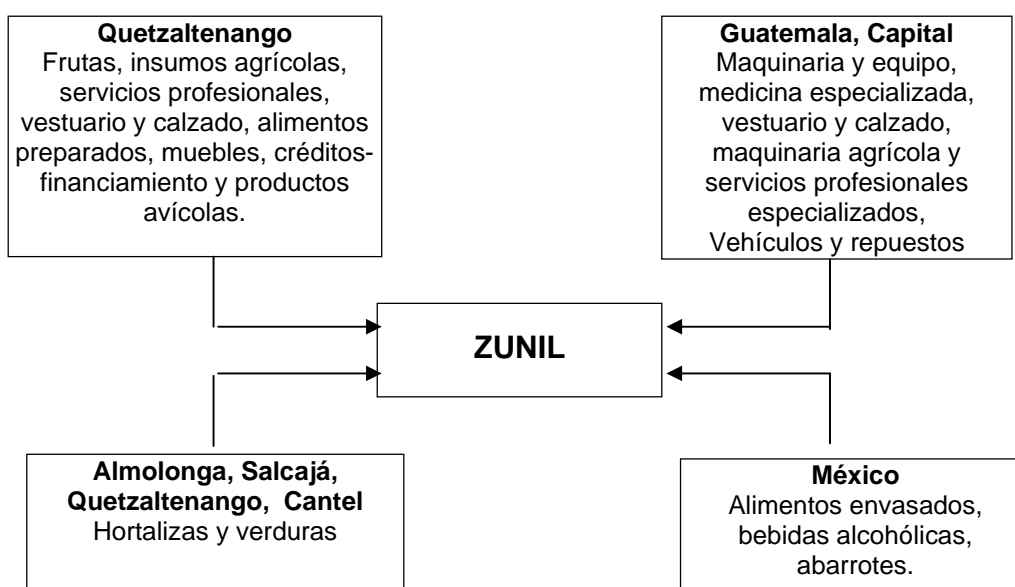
**Quetzaltenango**
Frutas, insumos agrícolas, servicios profesionales, vestuario y calzado, alimentos preparados, muebles, créditos-financiamiento y productos avícolas.

**Guatemala, Capital**
Maquinaria y equipo, medicina especializada, vestuario y calzado, maquinaria agrícola y servicios profesionales especializados, Vehículos y repuestos

**ZUNIL**

**Almolonga, Salcajá, Quetzaltenango, Cantel**
Hortalizas y verduras

**México**
Alimentos envasados, bebidas alcohólicas, abarrotes.